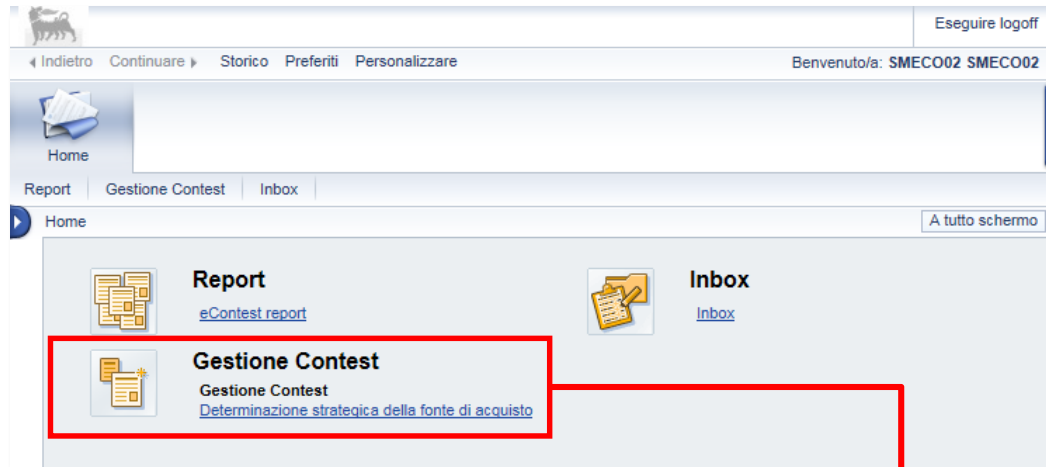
Eseguire logoff

◂ Indietro  Continuare ▸  Storico  Preferiti  Personalizzare

Benvenuto/a: SMECO02 SMECO02

Home

Report | Gestione Contest | Inbox

Home

A tutto schermo

Report

eContest report

Inbox

Inbox

Gestione Contest

Gestione Contest

Determinazione strategica della fonte di acquisto